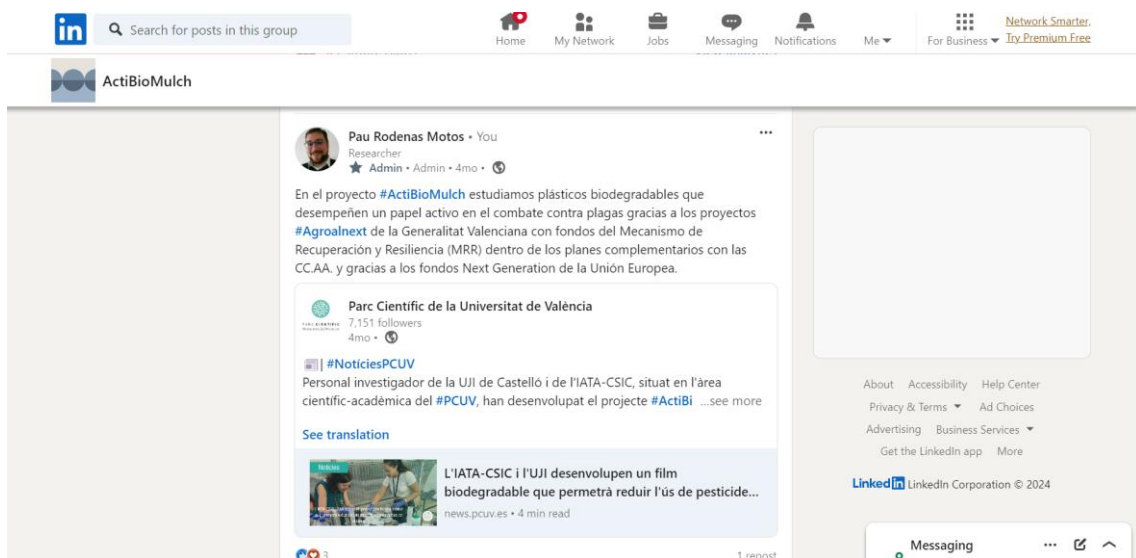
in Search for posts in this group

Home My Network Jobs Messaging Notifications Me For Business Network Smarter, Try Premium Free

ActiBioMulch

Pau Rodenas Motos • You
Researcher
Admin • Admin • 4mo •

En el proyecto #ActiBioMulch estudiamos plásticos biodegradables que desempeñen un papel activo en el combate contra plagas gracias a los proyectos #Agroalnext de la Generalitat Valenciana con fondos del Mecanismo de Recuperación y Resiliencia (MRR) dentro de los planes complementarios con las CC.AA. y gracias a los fondos Next Generation de la Unión Europea.

Parc Científic de la Universitat de València
7,151 followers
4mo •

| #NotíciesPCUV
Personal investigador de la UJI de Castelló i de l'IATA-CSIC, situat en l'àrea científic-acadèmica del #PCUV, han desenvolupat el projecte #ActiBi ...see more

See translation

L'IATA-CSIC i l'UJI desenvolupen un film biodegradable que permetrà reduir l'ús de pesticide...
news.pcuv.es • 4 min read

3 1 repost

About Accessibility Help Center
Privacy & Terms Ad Choices
Advertising Business Services
Get the LinkedIn app More

LinkedIn LinkedIn Corporation © 2024

Messaging